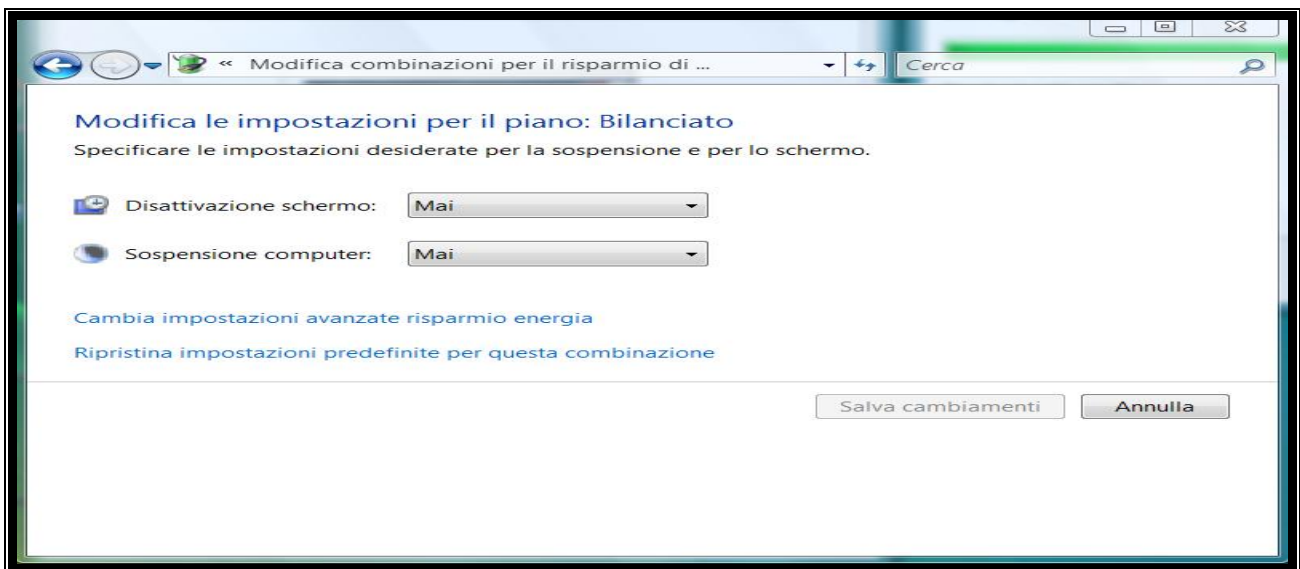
« Modifica combinazioni per il risparmio di ...

Cerca

Modifica le impostazioni per il piano: Bilanciato

Specificare le impostazioni desiderate per la sospensione e per lo schermo.

Disattivazione schermo: Mai

Sospensione computer: Mai

Cambia impostazioni avanzate risparmio energia

Ripristina impostazioni predefinite per questa combinazione

Salva cambiamenti

Annulla